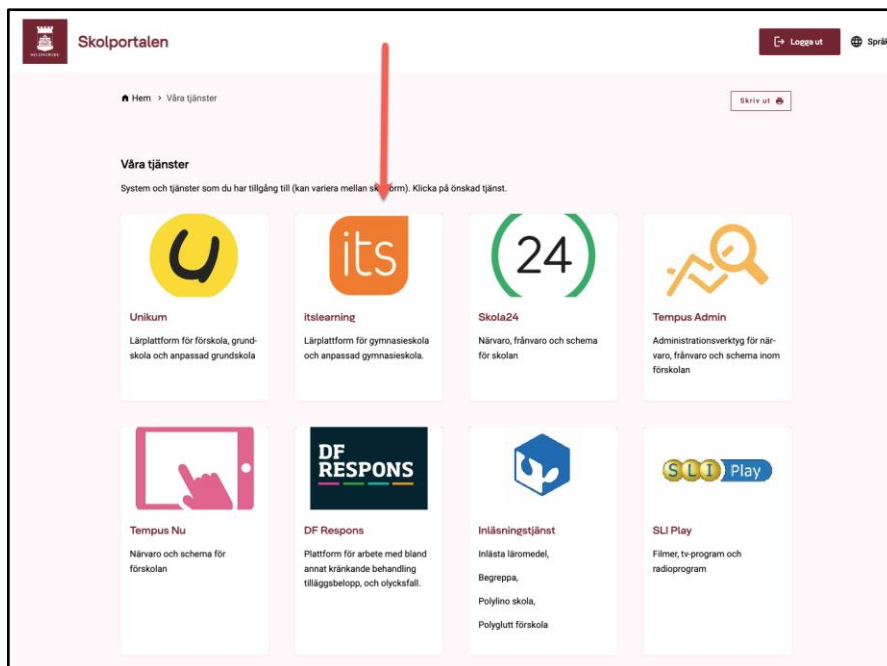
Skolportalen

Logga ut

Språ

Hem > Våra tjänster

Skriv ut

Våra tjänster

System och tjänster som du har tillgång till (kan variera mellan sk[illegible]orm). Klicka på önskad tjänst.

Unikum

Lärplattform för förskola, grundskola och anpassad grundskola

its

itslearning

Lärplattform för gymnasieskola och anpassad gymnasieskola.

24

Skola24

Närvaro, frånvaro och schema för skolan

Tempus Admin

Administrationsverktyg för närvaro, frånvaro och schema inom förskolan

Tempus Nu

Närvaro och schema för förskolan

DF RESPONS

DF Respons

Plattform för arbete med bland annat kränkande behandling tilläggsbelopp, och olycksfall.

Inläsningstjänst

Inlästa läromedel,

Begreppa,

Polylino skola,

Polyglutt förskola

SLI Play

SLI Play

Filmer, tv-program och radioprogram